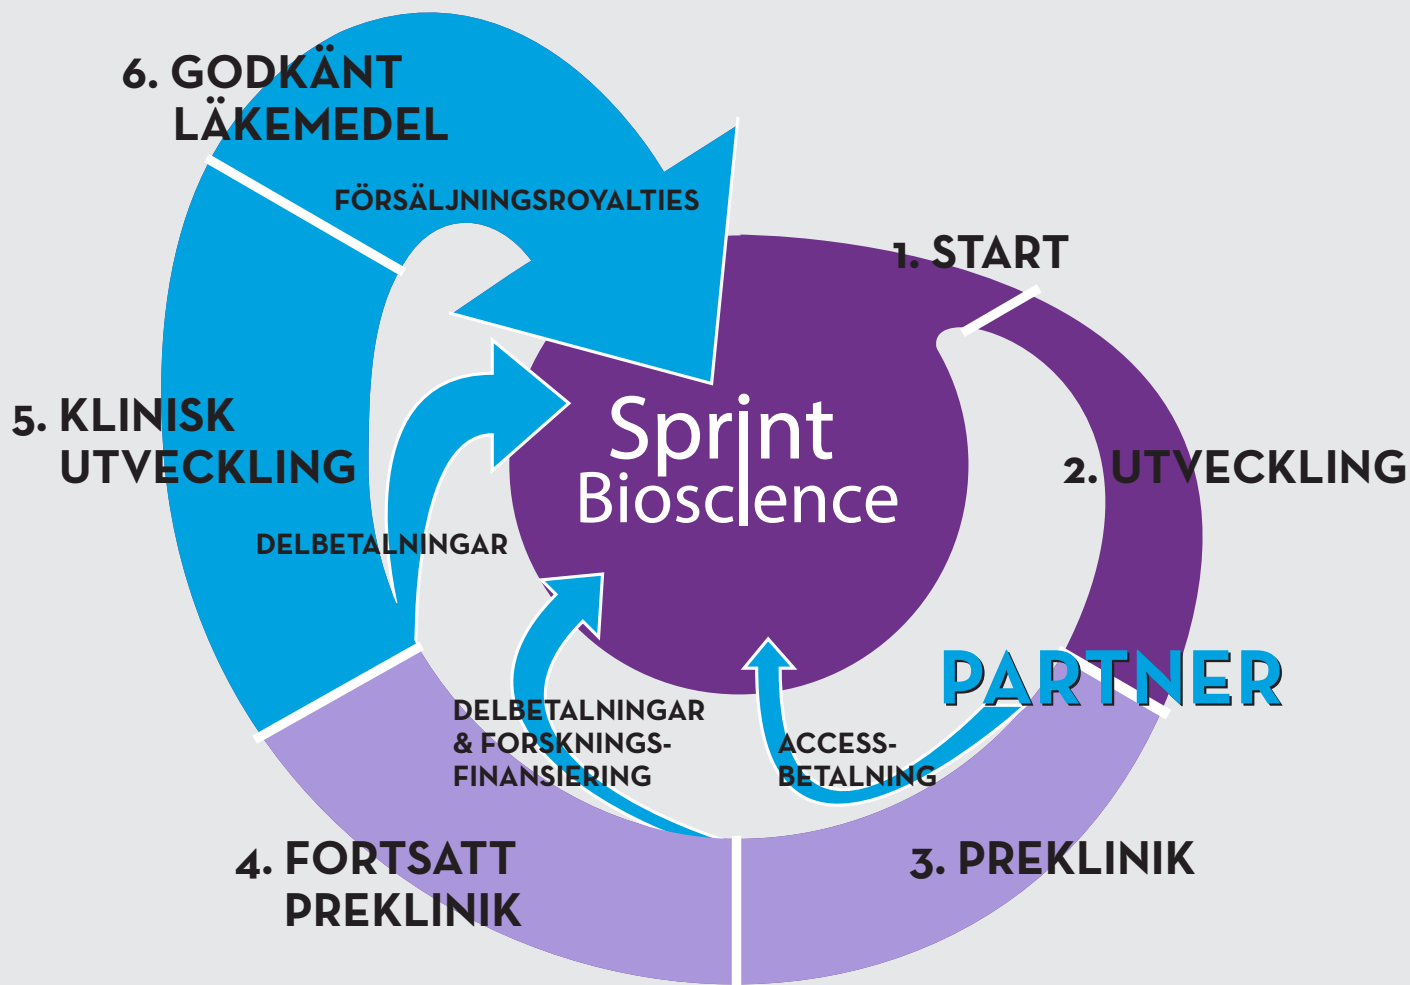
6. GODKÄNT LÄKEMEDEL

FÖRSÄLJNINGSROYALTIES

1. START

Sprint Bioscience

5. KLINISK UTVECKLING

2. UTVECKLING

DELBETALNINGAR

PARTNER

DELBETALNINGAR & FORSKNINGS-FINANSIERING

ACCESS-BETALNING

4. FORTSATT PREKLINIK

3. PREKLINIK